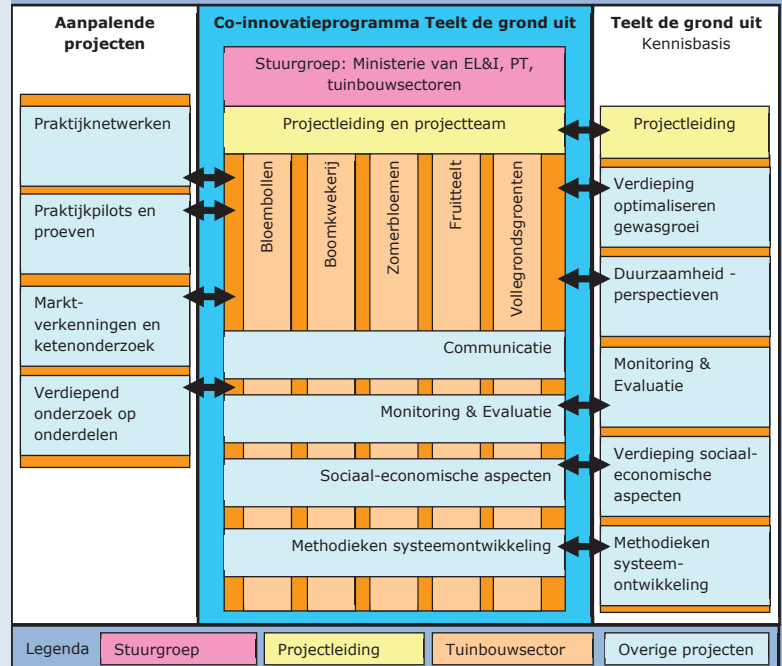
Aanpalende projecten

Praktijknetwerken

Praktijkpilots en proeven

Markt-verkenningen en ketenonderzoek

Verdiepend onderzoek op onderdelen

Co-innovatieprogramma Teelt de grond uit

Stuurgroep: Ministerie van EL&I, PT, tuinbouwsectoren

Projectleiding en projectteam

Bloembollen

Boomkwekerij

Zomerbloemen

Fruitteelt

Vollegrondsgroenten

Communicatie

Monitoring & Evaluatie

Sociaal-economische aspecten

Methodieken systeemontwikkeling

Teelt de grond uit
Kennisbasis

Projectleiding

Verdieping optimaliseren gewasgroei

Duurzaamheid - perspectieven

Monitoring & Evaluatie

Verdieping sociaal-economische aspecten

Methodieken systeem-ontwikkeling

Legenda | Stuurgroep | Projectleiding | Tuinbouwsector | Overige projecten